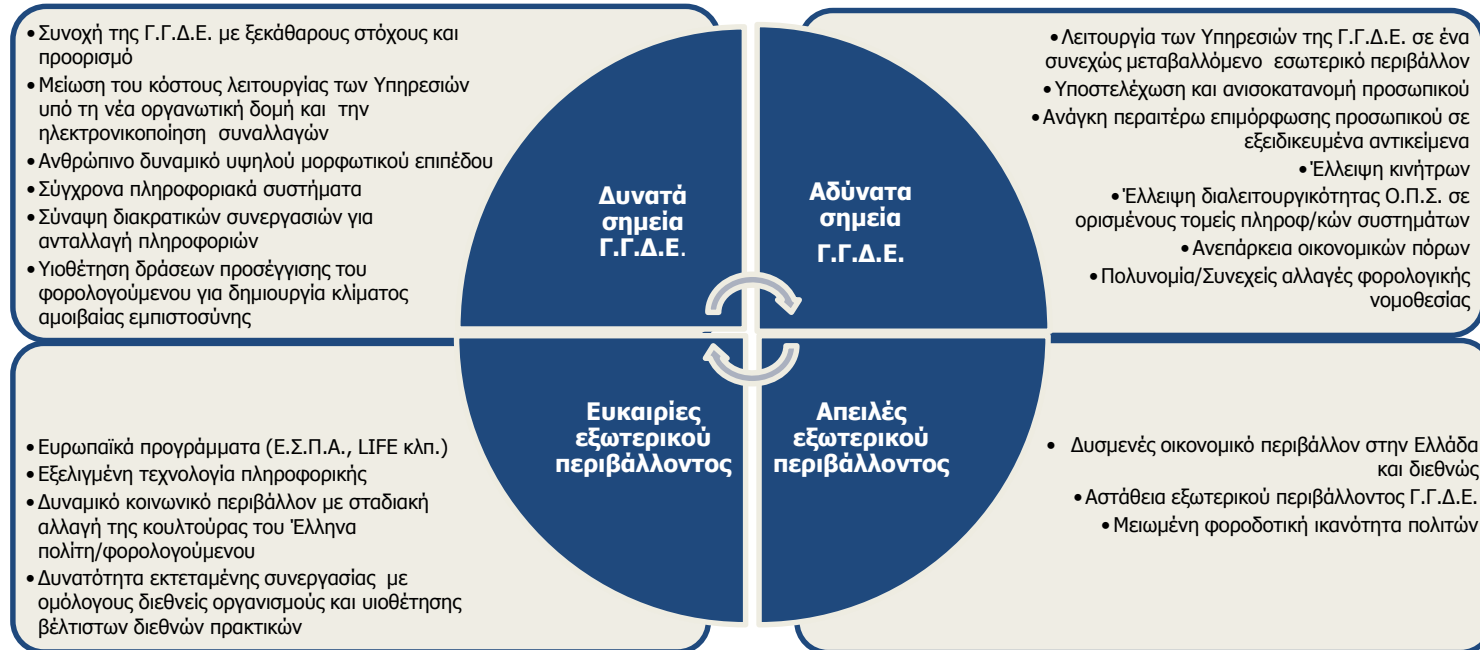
• Συνοχή της Γ.Γ.Δ.Ε. με ξεκάθαρους στόχους και προορισμό
• Μείωση του κόστους λειτουργίας των Υπηρεσιών υπό τη νέα οργανωτική δομή και την ηλεκτρονικοποίηση συναλλαγών
• Ανθρώπινο δυναμικό υψηλού μορφωτικού επιπέδου
• Σύγχρονα πληροφοριακά συστήματα
• Σύναψη διακρατικών συνεργασιών για ανταλλαγή πληροφοριών
• Υιοθέτηση δράσεων προσέγγισης του φορολογούμενου για δημιουργία κλίματος αμοιβαίας εμπιστοσύνης

Δυνατά σημεία Γ.Γ.Δ.Ε.

Αδύνατα σημεία Γ.Γ.Δ.Ε.

• Λειτουργία των Υπηρεσιών της Γ.Γ.Δ.Ε. σε ένα συνεχώς μεταβαλλόμενο εσωτερικό περιβάλλον
• Υποστελέχωση και ανισοκατανομή προσωπικού
• Ανάγκη περαιτέρω επιμόρφωσης προσωπικού σε εξειδικευμένα αντικείμενα
• Έλλειψη κινήτρων
• Έλλειψη διαλειτουργικότητας Ο.Π.Σ. σε ορισμένους τομείς πληροφ/κών συστημάτων
• Ανεπάρκεια οικονομικών πόρων
• Πολυνομία/Συνεχείς αλλαγές φορολογικής νομοθεσίας

Ευκαιρίες εξωτερικού περιβάλλοντος

Απειλές εξωτερικού περιβάλλοντος

• Ευρωπαϊκά προγράμματα (Ε.Σ.Π.Α., LIFE κλπ.)
• Εξελιγμένη τεχνολογία πληροφορικής
• Δυναμικό κοινωνικό περιβάλλον με σταδιακή αλλαγή της κουλτούρας του Έλληνα πολίτη/φορολογούμενου
• Δυνατότητα εκτεταμένης συνεργασίας με ομόλογους διεθνείς οργανισμούς και υιοθέτησης βέλτιστων διεθνών πρακτικών

• Δυσμενές οικονομικό περιβάλλον στην Ελλάδα και διεθνώς
• Αστάθεια εξωτερικού περιβάλλοντος Γ.Γ.Δ.Ε.
• Μειωμένη φοροδοτική ικανότητα πολιτών